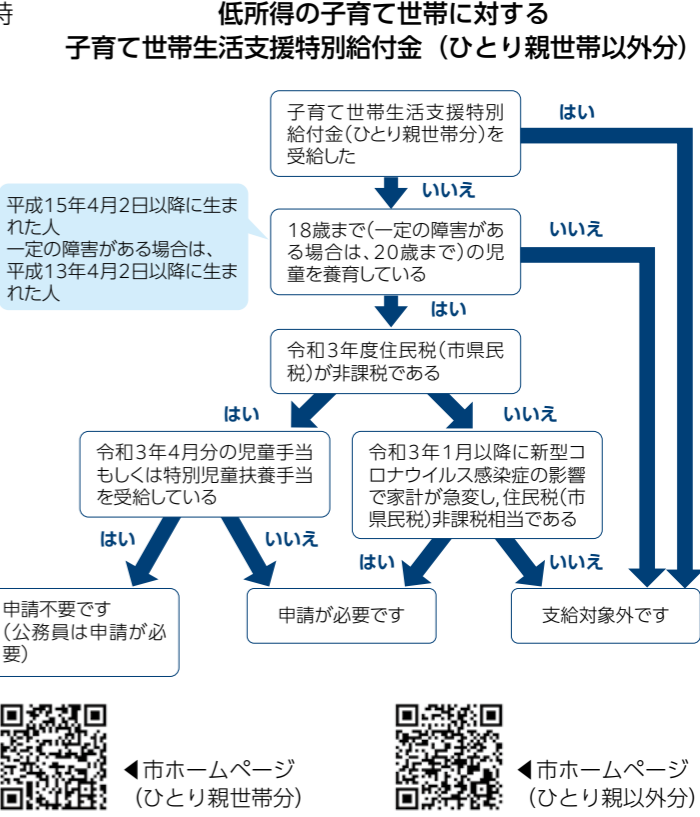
持

低所得の子育て世帯に対する
子育て世帯生活支援特別給付金（ひとり親世帯以外分）

子育て世帯生活支援特別給付金(ひとり親世帯分)を受給した

はい

いいえ

平成15年4月2日以降に生まれた人
一定の障害がある場合は、平成13年4月2日以降に生まれた人

18歳まで(一定の障害がある場合は、20歳まで)の児童を養育している

いいえ

はい

令和3年度住民税(市県民税)が非課税である

はい

いいえ

令和3年4月分の児童手当もしくは特別児童扶養手当を受給している

令和3年1月以降に新型コロナウイルス感染症の影響で家計が急変し，住民税(市県民税)非課税相当である

はい

いいえ

はい

いいえ

申請不要です
(公務員は申請が必要)

申請が必要です

支給対象外です

◀市ホームページ
(ひとり親世帯分)

◀市ホームページ
(ひとり親以外分)